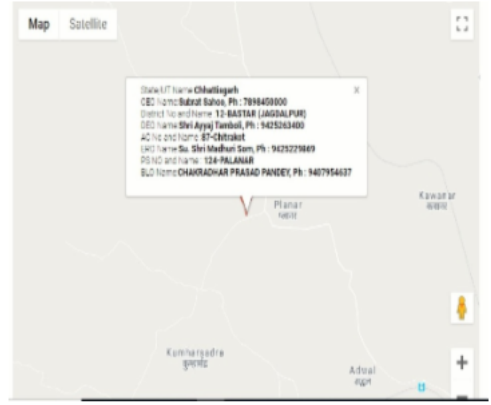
Map Satellite

State/UT Name Chhattisgarh
CEO Name Subrat Sahoo, Ph : 7898450000
District No and Name 12-BASTAR (JAGDALPUR)
DEO Name Shri Ayyaj Tamboli, Ph : 9425263400
AC No and Name 87-Chitrakot
ERO Name Su. Shri Madhuri Som, Ph : 9425229869
PS NO and Name : 124-PALANAR
BLO Name CHAKRADHAR PRASAD PANDEY, Ph : 9407954637

×

Planar
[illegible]

Kawanar
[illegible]

Kumharsadra
कुम्हारसाड़

Adwal
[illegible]

+